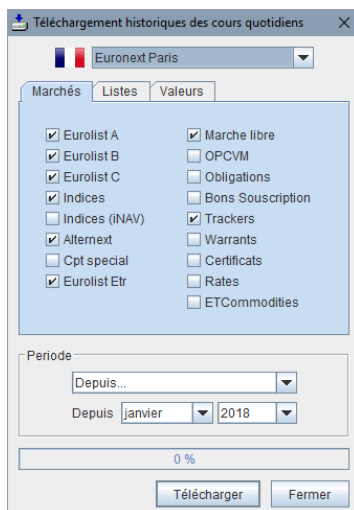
Téléchargement historiques des cours quotidiens

Euronext Paris

Marchés | Listes | Valeurs

Eurolist A
Eurolist B
Eurolist C
Indices
Indices (iNAV)
Alternext
Cpt special
Eurolist Etr

Marche libre
OPCVM
Obligations
Bons Souscription
Trackers
Warrants
Certificats
Rates
ETCommodities

Periode

Depuis...

Depuis janvier 2018

0 %

Télécharger
Fermer